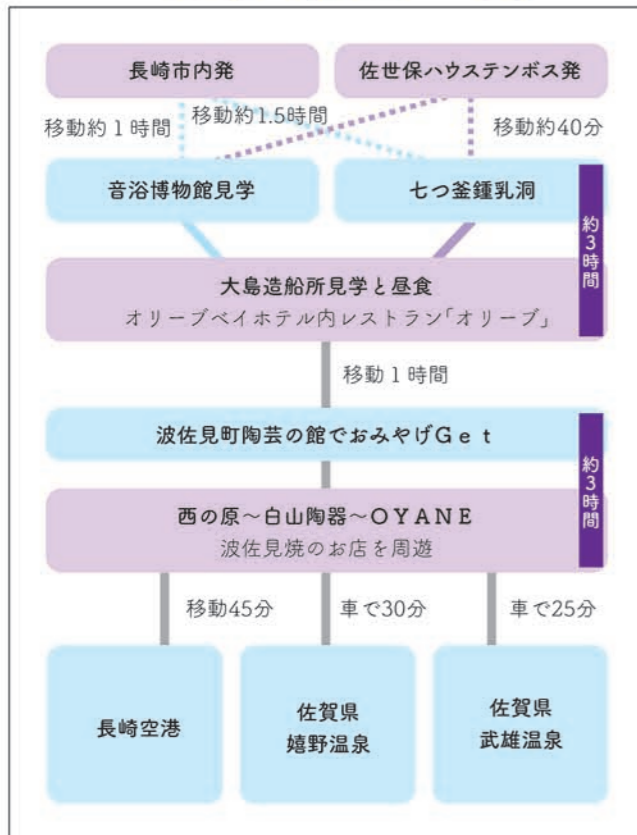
長崎市内発

佐世保ハウステンボス発

移動約１時間

移動約1.5時間

移動約40分

音浴博物館見学

七つ釜鍾乳洞

約3時間

大島造船所見学と昼食
オリーブベイホテル内レストラン「オリーブ」

移動１時間

波佐見町陶芸の館でおみやげＧｅｔ

約3時間

西の原～白山陶器～ＯＹＡＮＥ
波佐見焼のお店を周遊

移動45分

車で30分

車で25分

長崎空港

佐賀県
嬉野温泉

佐賀県
武雄温泉